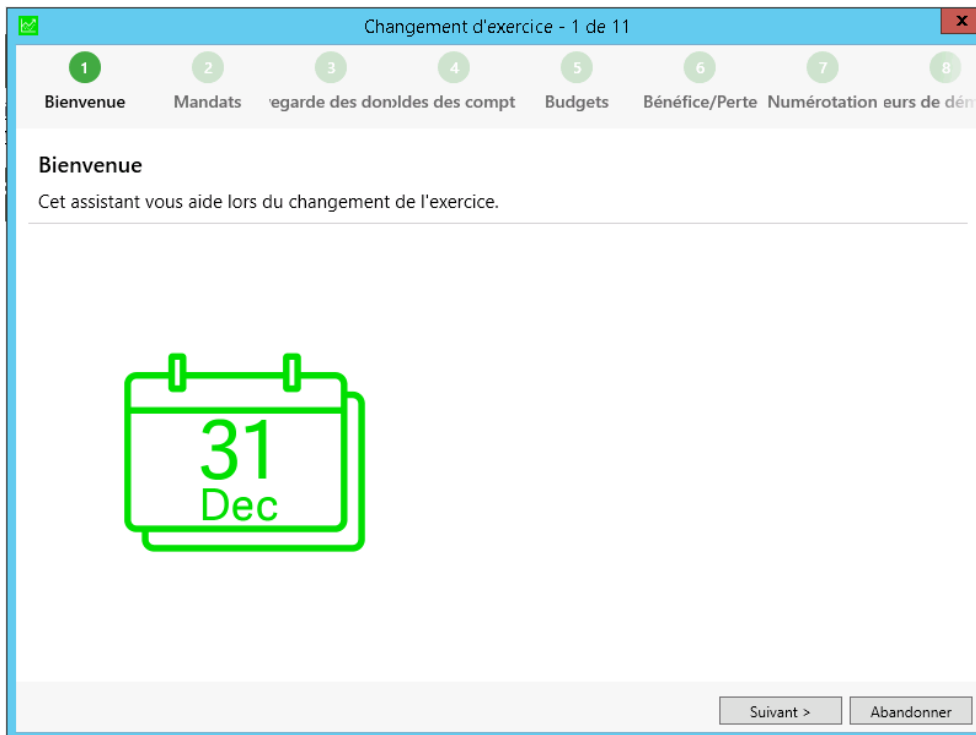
Changement d'exercice - 1 de 11

X

1
Bienvenue

2
Mandats

3
;egarde des don

4
ldes des compt

5
Budgets

6
Bénéfice/Perte

7
Numérotation

8
eurs de dén

Bienvenue

Cet assistant vous aide lors du changement de l'exercice.

31
Dec

Suivant >

Abandonner